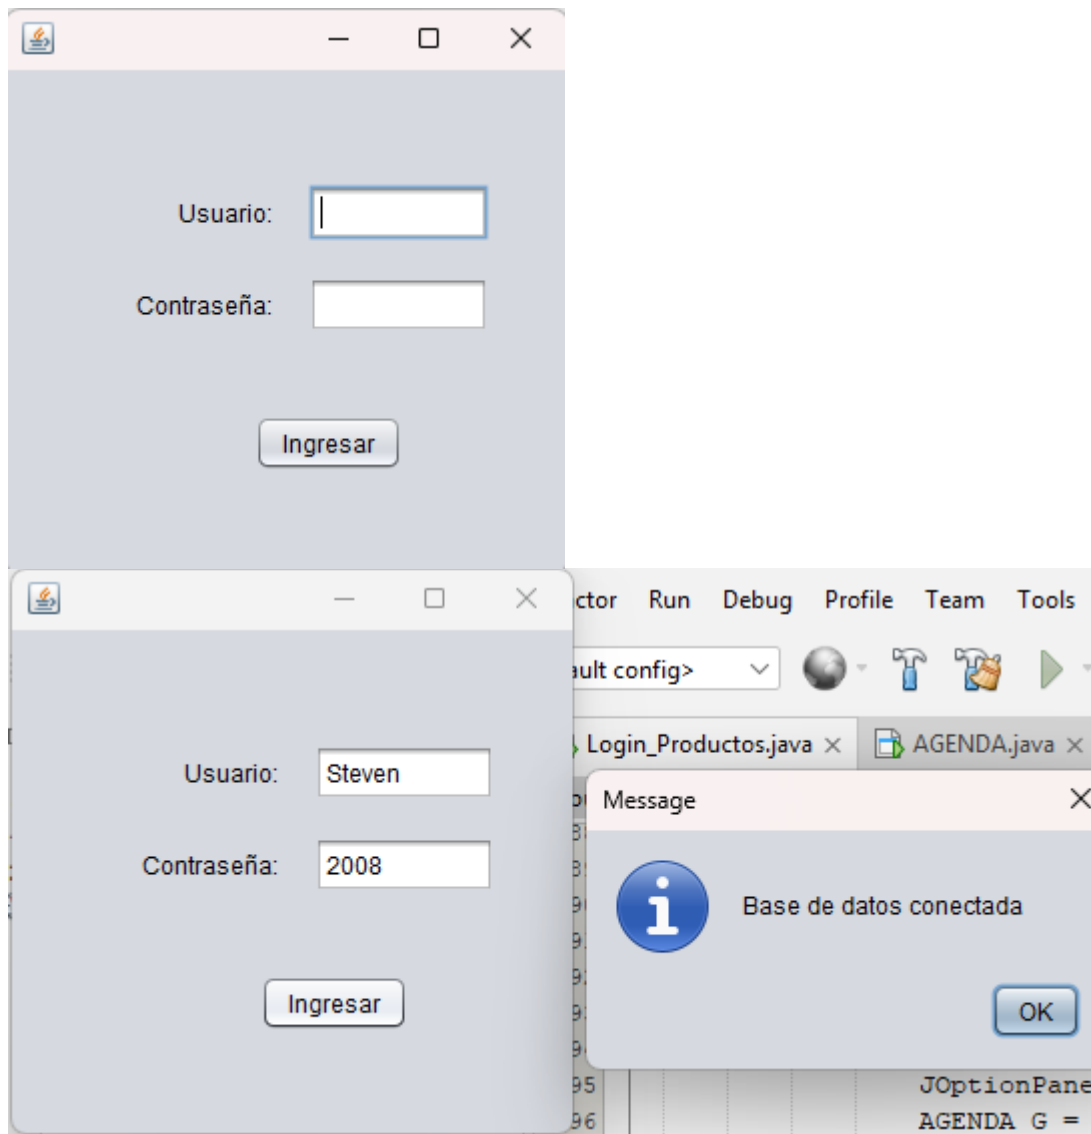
Usuario:

Contraseña:

Ingresar

Usuario: Steven

Contraseña: 2008

Ingresar

ctor Run Debug Profile Team Tools

ault config>

Login_Productos.java × AGENDA.java ×

Message ×

Base de datos conectada

OK

95 JOptionPane

96 AGENDA G =